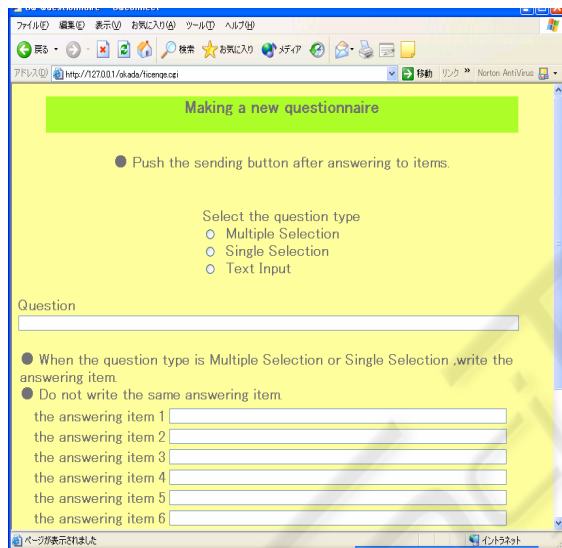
ファイル(F) 編集(E) 表示(V) お気に入り(A) ツール(T) ヘルプ(H)

戻る 検索 お気に入り メディア

アドレス(D) http://127.0.0.1/okada/ficenqe.cgi 移動 リンク » Norton AntiVirus

Making a new questionnaire

● Push the sending button after answering to items.

Select the question type
○ Multiple Selection
○ Single Selection
○ Text Input

Question

● When the question type is Multiple Selection or Single Selection ,write the answering item.
● Do not write the same answering item.

the answering item 1
the answering item 2
the answering item 3
the answering item 4
the answering item 5
the answering item 6

ページが表示されました

イントラネット